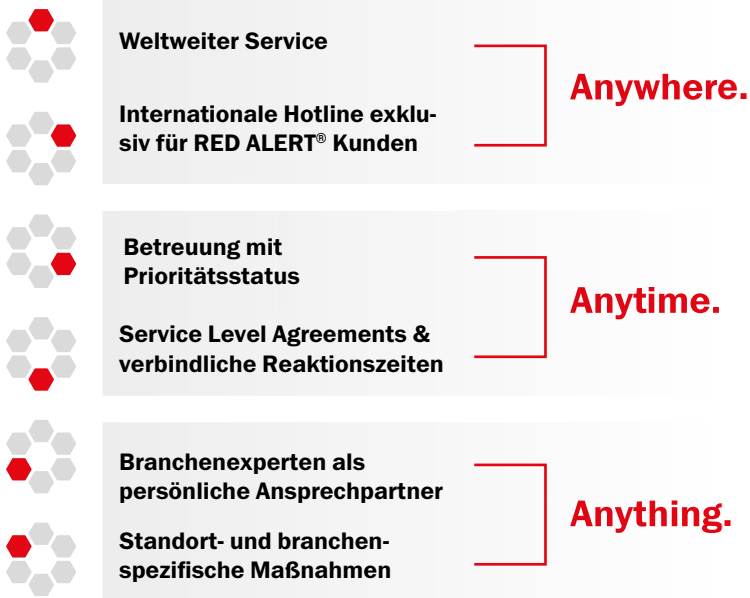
Weltweiter Service

Internationale Hotline exklusiv für RED ALERT® Kunden

Anywhere.

Betreuung mit Prioritätsstatus

Service Level Agreements & verbindliche Reaktionszeiten

Anytime.

Branchenexperten als persönliche Ansprechpartner

Standort- und branchenspezifische Maßnahmen

Anything.